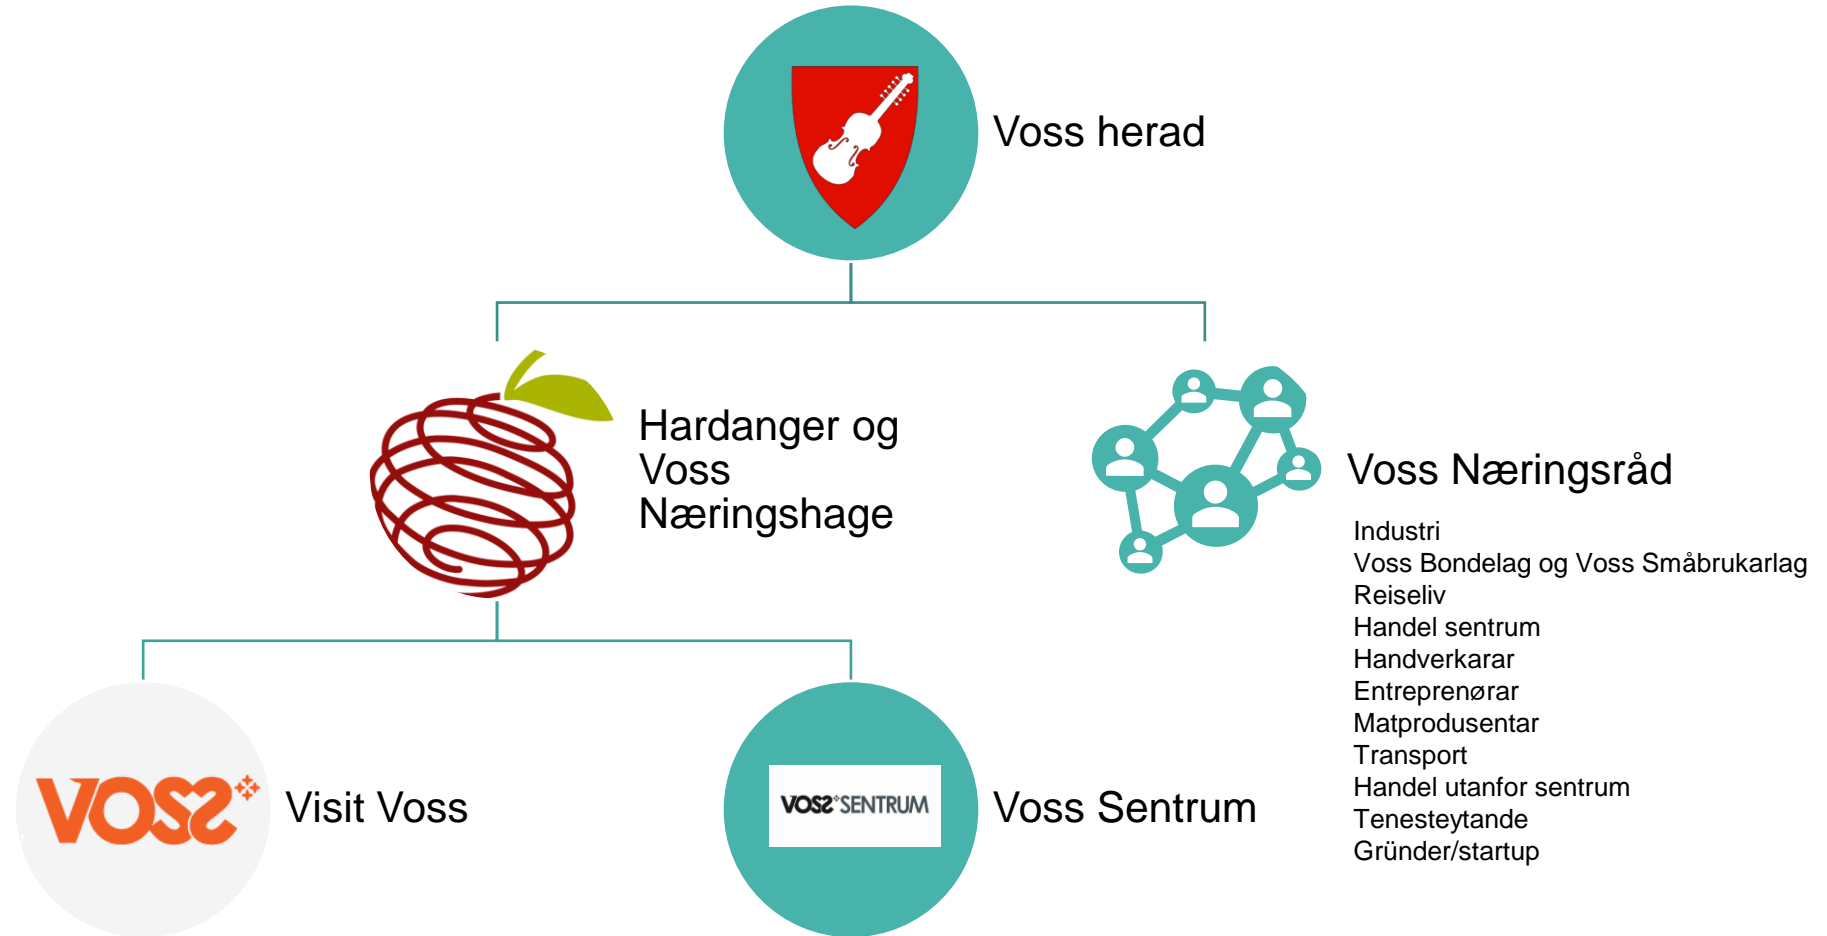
Voss herad

Hardanger og Voss Næringshage

Voss Næringsråd

Industri
Voss Bondelag og Voss Småbrukarlag
Reiseliv
Handel sentrum
Handverkarar
Entreprenørar
Matprodusentar
Transport
Handel utanfor sentrum
Tenesteytande
Gründer/startup

VOSS

Visit Voss

VOSS SENTRUM

Voss Sentrum